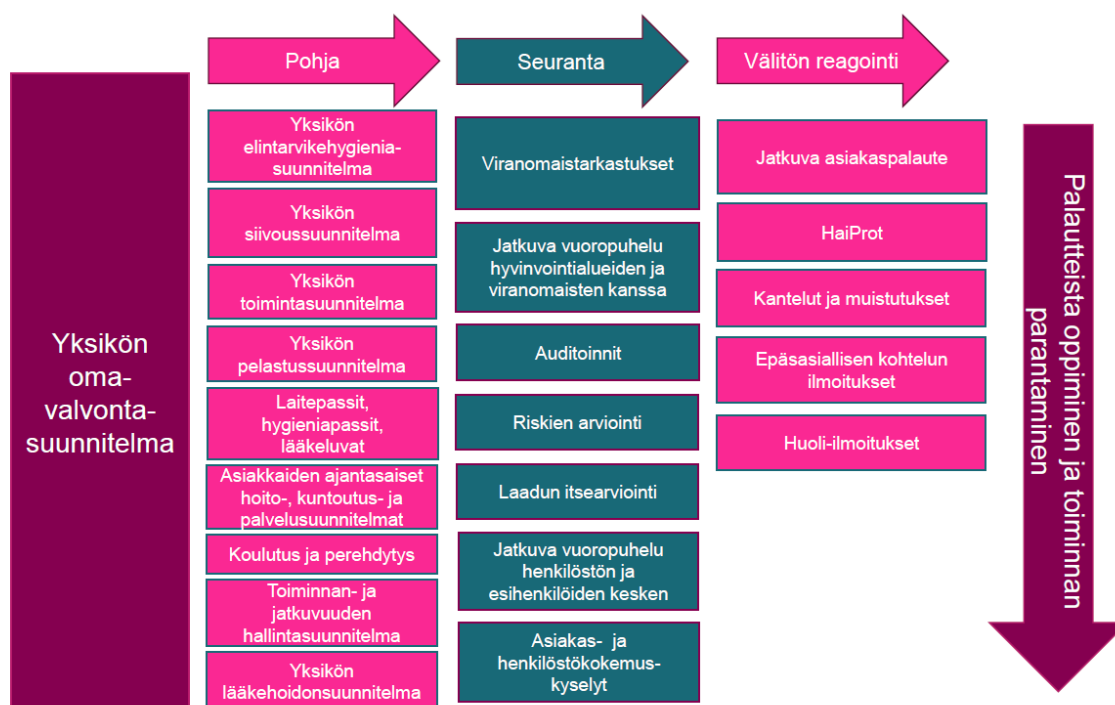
Yksikön omavalvontasuunnitelma

Pohja

Yksikön elintarvikehygieniasuunnitelma

Yksikön siivoussuunnitelma

Yksikön toimintasuunnitelma

Yksikön pelastussuunnitelma

Laitepassit, hygieniapassit, lääkeluvat

Asiakkaiden ajantasaiset hoito-, kuntoutus- ja palvelusuunnitelmat

Koulutus ja perehdytys

Toiminnan- ja jatkuvuuden hallintasuunnitelma

Yksikön lääkehoidonsuunnitelma

Seuranta

Viranomaistarkastukset

Jatkuva vuoropuhelu hyvinvointialueiden ja viranomaisten kanssa

Auditoinnit

Riskien arviointi

Laadun itsearviointi

Jatkuva vuoropuhelu henkilöstön ja esihenkilöiden kesken

Asiakas- ja henkilöstökokemuskyselyt

Välitön reagointi

Jatkuva asiakaspalaute

HaiProt

Kantelut ja muistutukset

Epäasiallisen kohtelun ilmoitukset

Huoli-ilmoitukset

Palautteista oppiminen ja toiminnan parantaminen